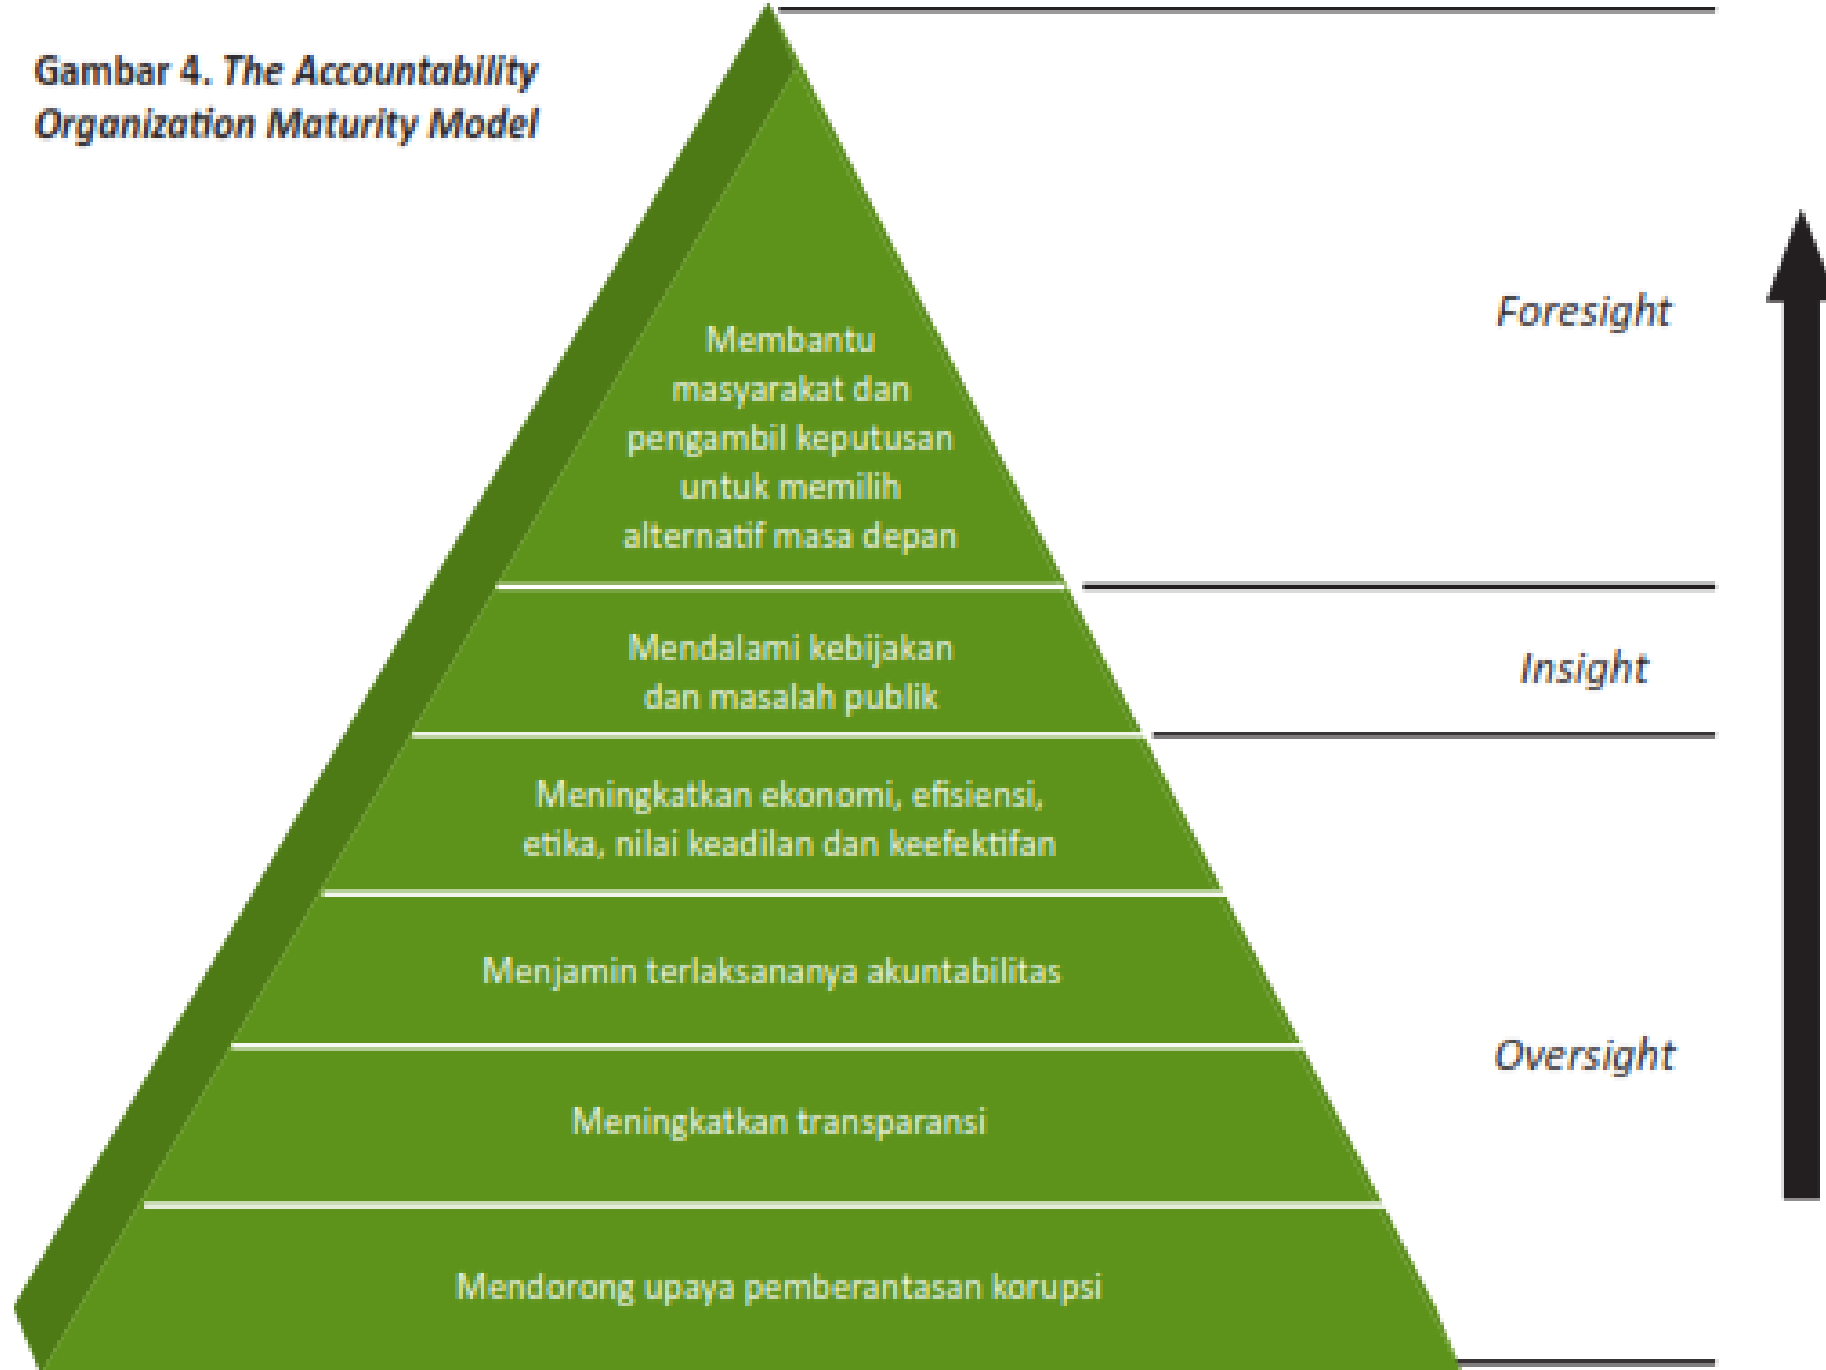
Gambar 4. The Accountability Organization Maturity Model

Membantu masyarakat dan pengambil keputusan untuk memilih alternatif masa depan

Foresight

Mendalami kebijakan dan masalah publik

Insight

Meningkatkan ekonomi, efisiensi, etika, nilai keadilan dan keefektifan

Menjamin terlaksananya akuntabilitas

Oversight

Meningkatkan transparansi

Mendorong upaya pemberantasan korupsi